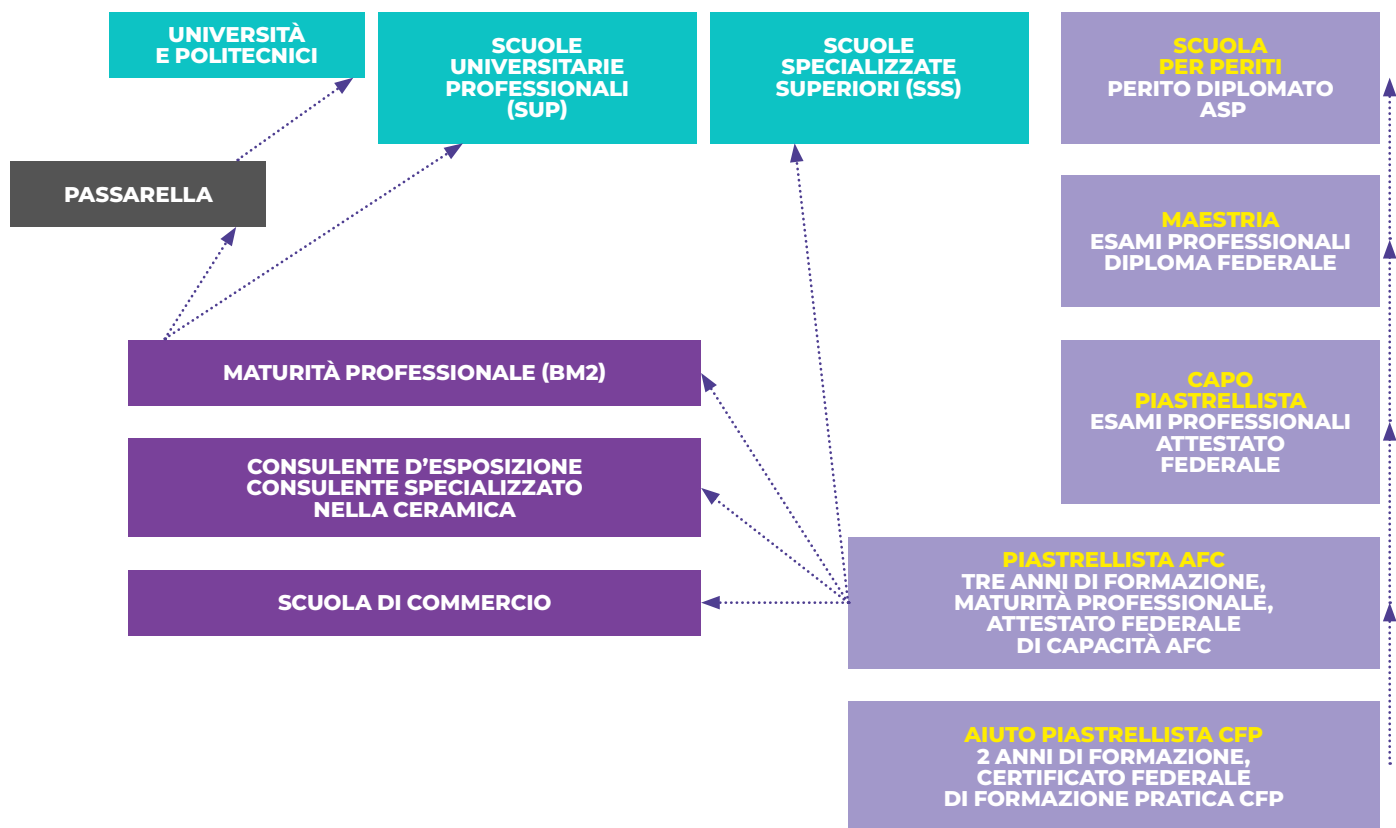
UNIVERSITÀ
E POLITECNICI

SCUOLE
UNIVERSITARIE
PROFESSIONALI
(SUP)

SCUOLE
SPECIALIZZATE
SUPERIORI (SSS)

SCUOLA
PER PERITI
PERITO DIPLOMATO
ASP

PASSARELLA

MAESTRIA
ESAMI PROFESSIONALI
DIPLOMA FEDERALE

CAPO
PIASTRELLISTA
ESAMI PROFESSIONALI
ATTESTATO
FEDERALE

MATURITÀ PROFESSIONALE (BM2)

CONSULENTE D'ESPOSIZIONE
CONSULENTE SPECIALIZZATO
NELLA CERAMICA

SCUOLA DI COMMERCIO

PIASTRELLISTA AFC
TRE ANNI DI FORMAZIONE,
MATURITÀ PROFESSIONALE,
ATTESTATO FEDERALE
DI CAPACITÀ AFC

AIUTO PIASTRELLISTA CFP
2 ANNI DI FORMAZIONE,
CERTIFICATO FEDERALE
DI FORMAZIONE PRATICA CFP